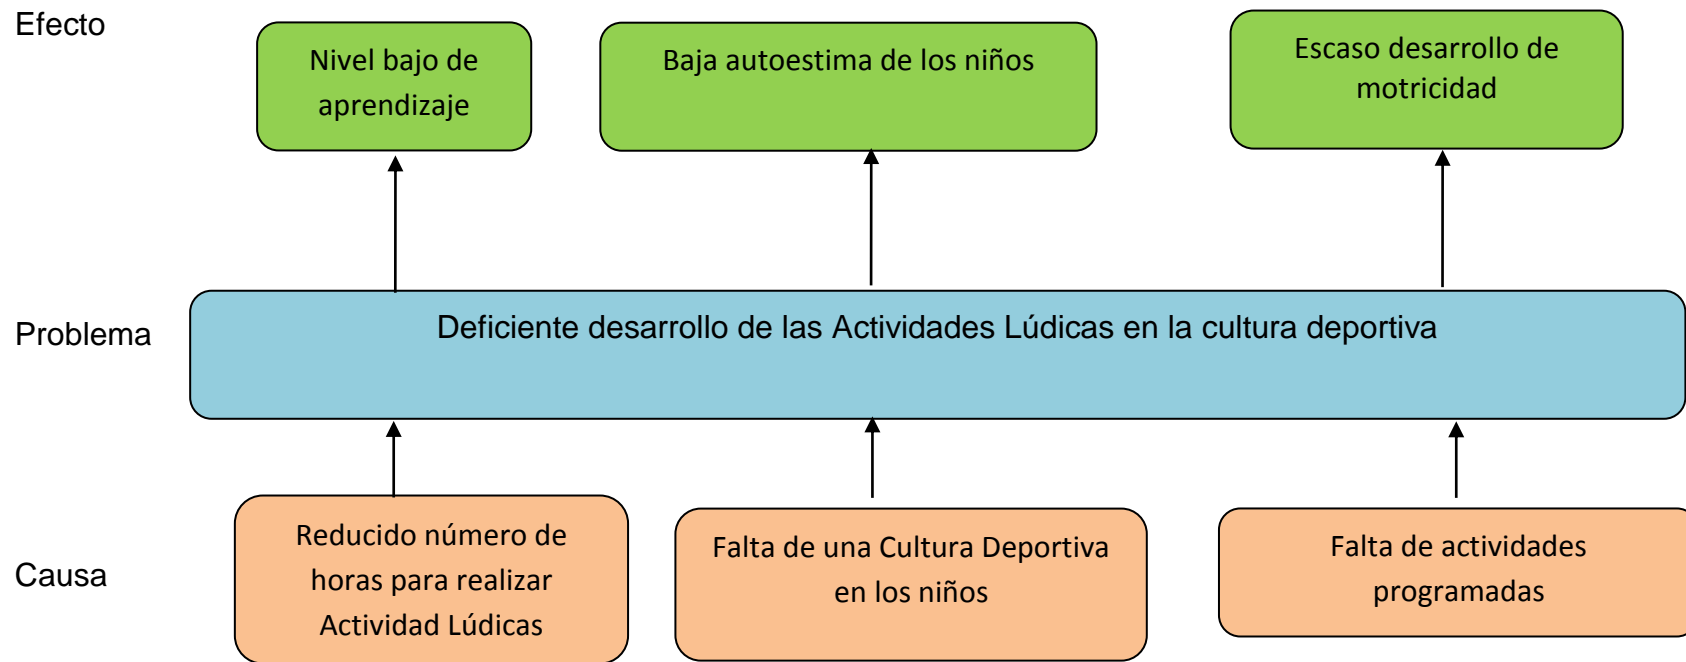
Efecto

Nivel bajo de aprendizaje

Baja autoestima de los niños

Escaso desarrollo de motricidad

Problema

Deficiente desarrollo de las Actividades Lúdicas en la cultura deportiva

Causa

Reducido número de horas para realizar Actividad Lúdicas

Falta de una Cultura Deportiva en los niños

Falta de actividades programadas